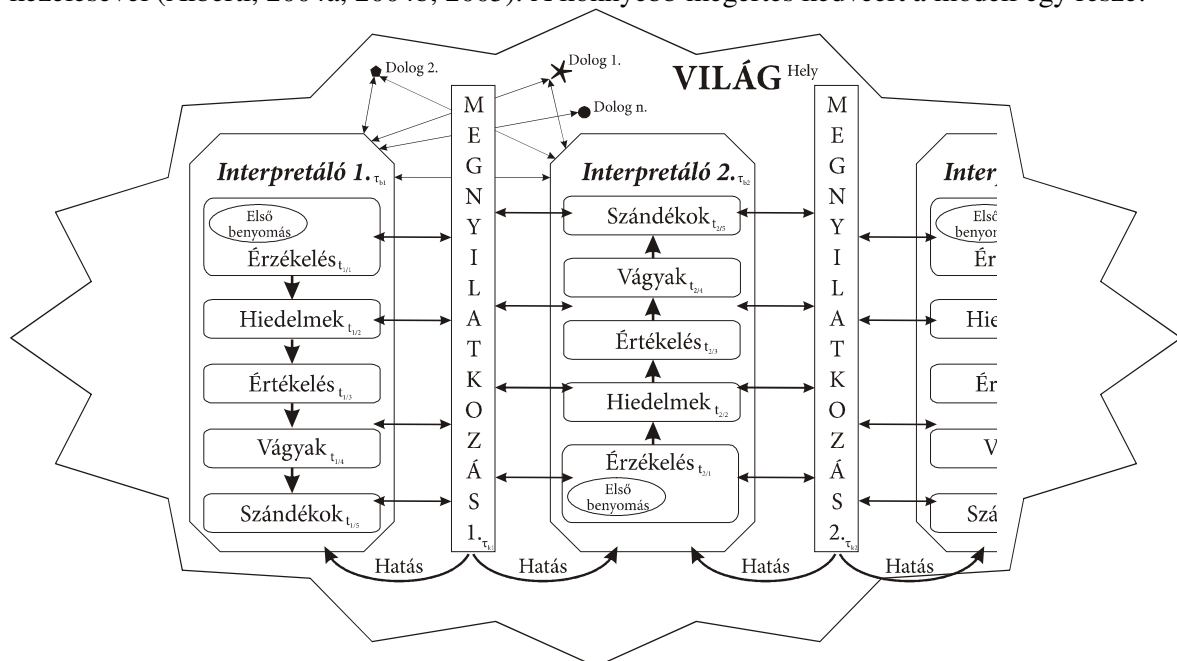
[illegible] (Hoern, 2004a, 2004b, 2005). A könnyebb megértés kedvéért a modell egy része:

VILÁG Hely

Dolog 2.
Dolog 1.
Dolog n.

MEGNYILATKOZÁS 1. $_{\tau_{k1}}$

MEGNYILATKOZÁS 2. $_{\tau_{k2}}$

Interpretáló 1. $_{\tau_{b1}}$

Első benyomás
Érzékelés $_{t_{1/1}}$
Hiedelmek $_{t_{1/2}}$
Értékelés $_{t_{1/3}}$
Vágyak $_{t_{1/4}}$
Szándékok $_{t_{1/5}}$

Interpretáló 2. $_{\tau_{b2}}$

Szándékok $_{t_{2/5}}$
Vágyak $_{t_{2/4}}$
Értékelés $_{t_{2/3}}$
Hiedelmek $_{t_{2/2}}$
Érzékelés $_{t_{2/1}}$
Első benyomás

Interp
Első benyomás
Ér
Hie
Ér
V
Szá

Hatás
Hatás
Hatás
Hatás